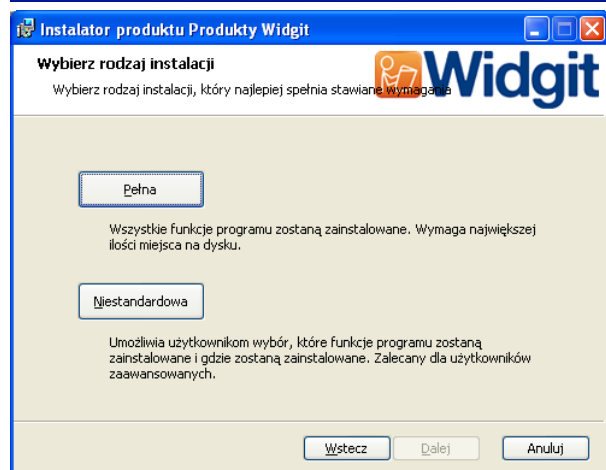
Instalator produktu Produkty Widgit

Wybierz rodzaj instalacji

Wybierz rodzaj instalacji, który najlepiej spełnia stawiane wymagania

Widgit

Pełna

Wszystkie funkcje programu zostaną zainstalowane. Wymaga największej ilości miejsca na dysku.

Niestandardowa

Umożliwia użytkownikom wybór, które funkcje programu zostaną zainstalowane i gdzie zostaną zainstalowane. Zalecany dla użytkowników zaawansowanych.

Wstecz Dalej Anuluj